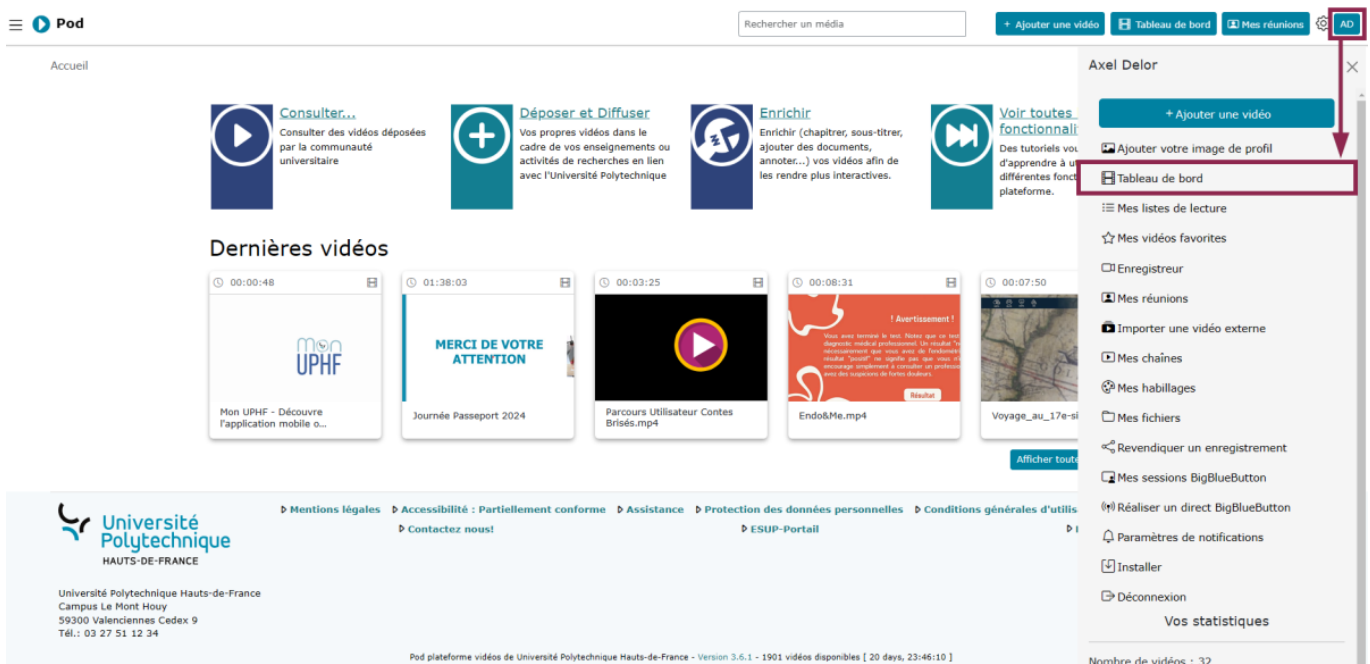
Pod

Rechercher un média

+ Ajouter une vidéo | Tableau de bord | Mes réunions | AD

Accueil

Consulter...
Consulter des vidéos déposées par la communauté universitaire

Déposer et Diffuser
Vos propres vidéos dans le cadre de vos enseignements ou activités de recherches en lien avec l'Université Polytechnique

Enrichir
Enrichir (chapitrer, sous-titrer, ajouter des documents, annoter...) vos vidéos afin de les rendre plus interactives.

Voir toutes fonctionnali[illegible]
Des tutoriels vous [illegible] d'apprendre à u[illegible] différentes fonct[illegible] plateforme.

Dernières vidéos

00:00:48
Mon UPHF
Mon UPHF - Découvre l'application mobile o...

01:38:03
MERCI DE VOTRE ATTENTION
Journée Passeport 2024

00:03:25
Parcours Utilisateur Contes Brisés.mp4

00:08:31
! Avertissement !
Résultat
Endo&Me.mp4

00:07:50
Voyage_au_17e-si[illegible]

Afficher toute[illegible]

Université Polytechnique HAUTS-DE-FRANCE

Mentions légales | Accessibilité : Partiellement conforme | Assistance | Protection des données personnelles | Conditions générales d'utilis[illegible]
Contactez nous! | ESUP-Portail

Université Polytechnique Hauts-de-France
Campus Le Mont Houy
59300 Valenciennes Cedex 9
Tél.: 03 27 51 12 34

Pod plateforme vidéos de Université Polytechnique Hauts-de-France - Version 3.6.1 - 1901 vidéos disponibles [ 20 days, 23:46:10 ]

Axel Delor

+ Ajouter une vidéo
Ajouter votre image de profil
Tableau de bord
Mes listes de lecture
Mes vidéos favorites
Enregistreur
Mes réunions
Importer une vidéo externe
Mes chaînes
Mes habillages
Mes fichiers
Revendiquer un enregistrement
Mes sessions BigBlueButton
Réaliser un direct BigBlueButton
Paramètres de notifications
Installer
Déconnexion
Vos statistiques
Nombre de vidéos : 32